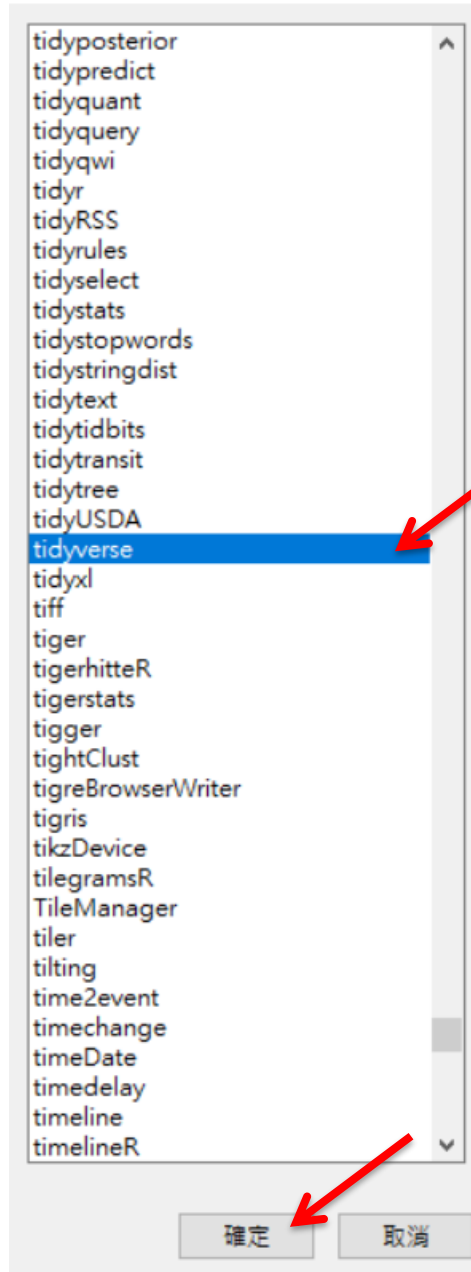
tidyposterior
tidypredict
tidyquant
tidyquery
tidyqwi
tidyr
tidyRSS
tidyrules
tidyselect
tidystats
tidystopwords
tidystringdist
tidytext
tidytidbits
tidytransit
tidytree
tidyUSDA
tidyverse
tidyxl
tiff
tiger
tigerhitteR
tigerstats
tigger
tightClust
tigreBrowserWriter
tigris
tikzDevice
tilegramsR
TileManager
tiler
tilting
time2event
timechange
timeDate
timedelay
timeline
timelineR

確定
取消